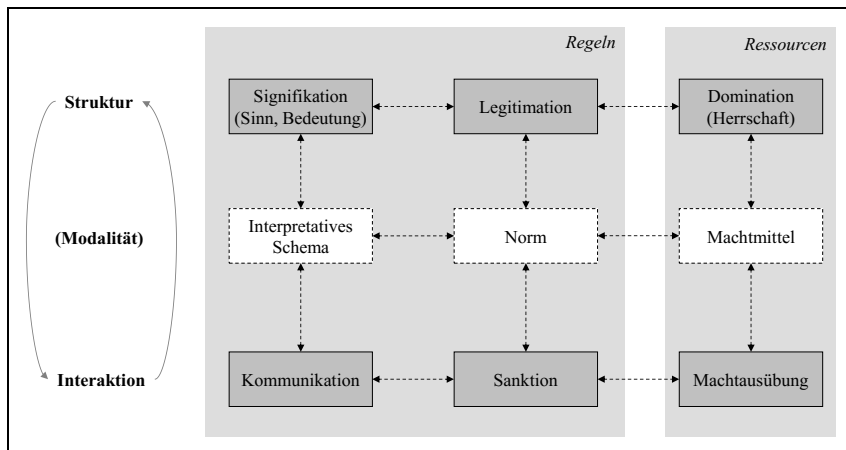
Regeln

Ressourcen

Struktur

(Modalität)

Interaktion

Signifikation (Sinn, Bedeutung)

Legitimation

Domination (Herrschaft)

Interpretatives Schema

Norm

Machtmittel

Kommunikation

Sanktion

Machtausübung